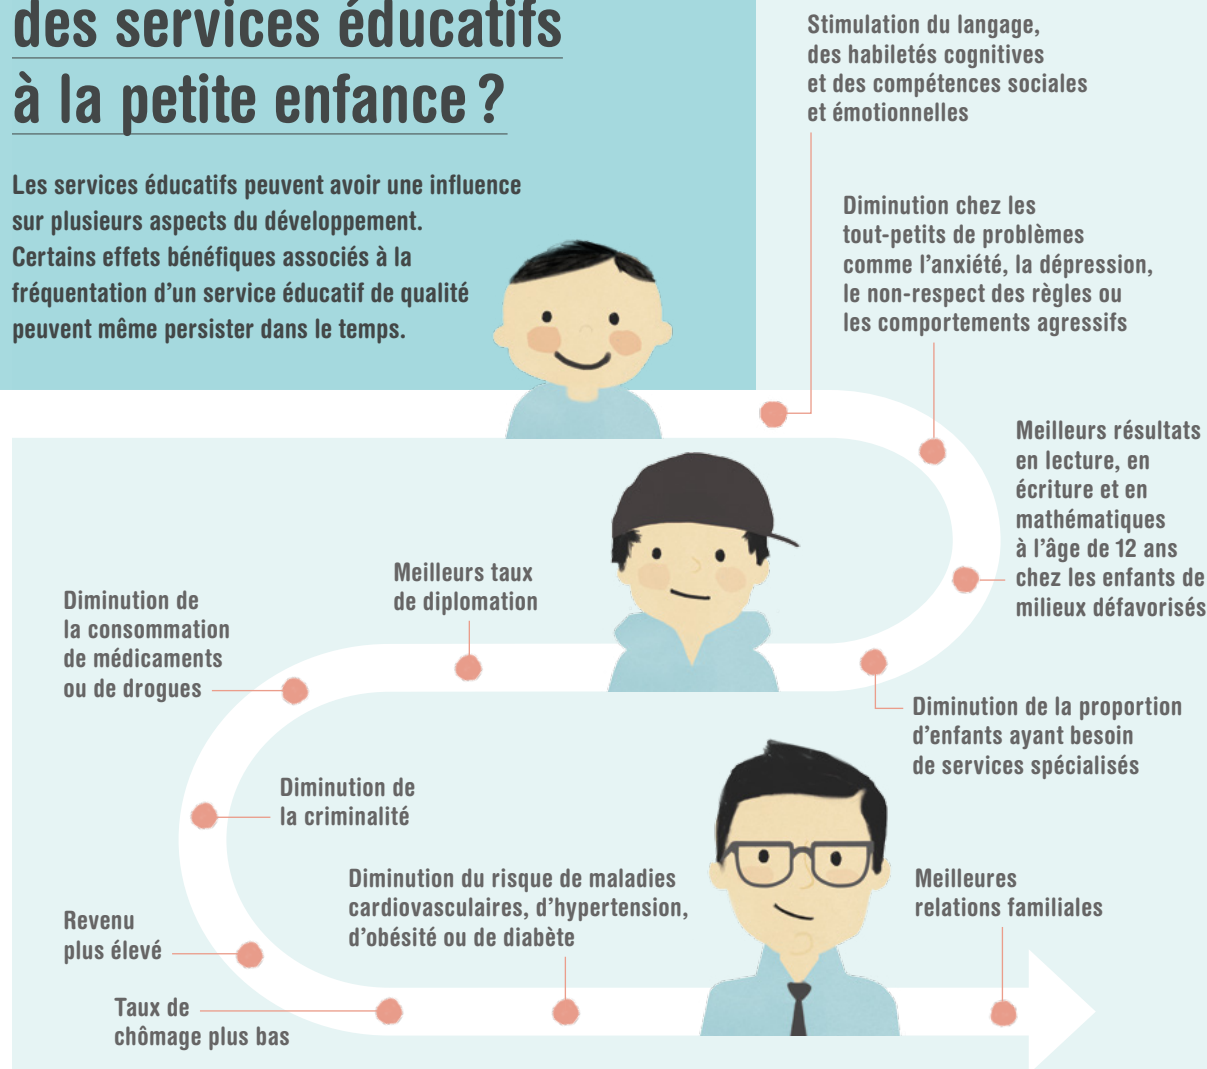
des services éducatifs à la petite enfance ?

Les services éducatifs peuvent avoir une influence sur plusieurs aspects du développement. Certains effets bénéfiques associés à la fréquentation d'un service éducatif de qualité peuvent même persister dans le temps.

Stimulation du langage, des habiletés cognitives et des compétences sociales et émotionnelles

Diminution chez les tout-petits de problèmes comme l'anxiété, la dépression, le non-respect des règles ou les comportements agressifs

Meilleurs résultats en lecture, en écriture et en mathématiques à l'âge de 12 ans chez les enfants de milieux défavorisés

Meilleurs taux de diplomation

Diminution de la consommation de médicaments ou de drogues

Diminution de la proportion d'enfants ayant besoin de services spécialisés

Diminution de la criminalité

Diminution du risque de maladies cardiovasculaires, d'hypertension, d'obésité ou de diabète

Meilleures relations familiales

Revenu plus élevé

Taux de chômage plus bas